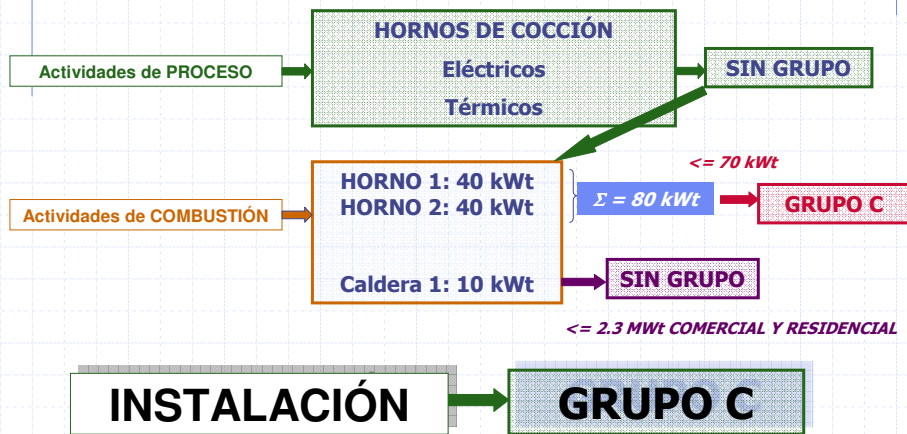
HORNOS DE COCCIÓN

Eléctricos

Térmicos

Actividades de PROCESO

SIN GRUPO

<= 70 kWt

HORNO 1: 40 kWt
HORNO 2: 40 kWt

Actividades de COMBUSTIÓN

$\Sigma$ = 80 kWt

GRUPO C

Caldera 1: 10 kWt

SIN GRUPO

<= 2.3 MWt COMERCIAL Y RESIDENCIAL

INSTALACIÓN

GRUPO C